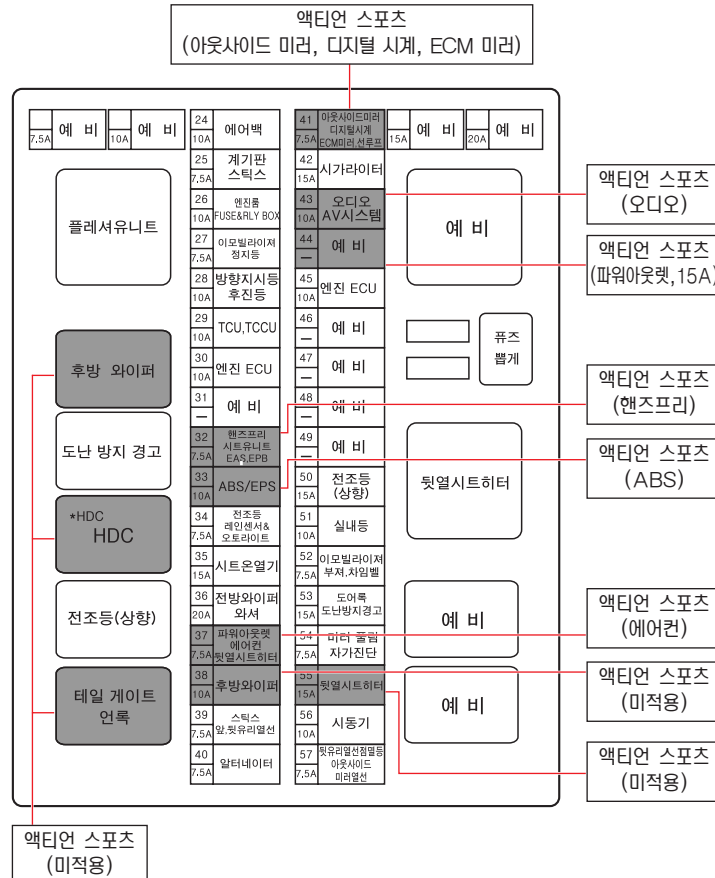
액티언 스포츠
(아웃사이드 미러, 디지털 시계, ECM 미러)

7.5A 예 비
10A 예 비
15A 예 비
20A 예 비

플레셔유니트

후방 와이퍼

도난 방지 경고

*HDC
HDC

전조등(상향)

테일 게이트 언록

| 24 10A | 에어백 |
|---|---|
| 25 7.5A | 계기판 스틱스 |
| 26 10A | 엔진룸 FUSE&RLY BOX |
| 27 7.5A | 이모빌라이저 점지등 |
| 28 10A | 방향지시등 후진등 |
| 29 10A | TCU,TCCU |
| 30 10A | 엔진 ECU |
| 31 — | 예 비 |
| 32 7.5A | 핸즈프리 시트유니트 EAS,EPB |
| 33 10A | ABS/EPS |
| 34 7.5A | 전조등 레인센서& 오토라이트 |
| 35 15A | 시트온열기 |
| 36 15A | 전방와이퍼 와셔 |
| 37 7.5A | 파워아웃렛 에어컨 뒷열시트히터 |
| 38 10A | 후방와이퍼 |
| 39 7.5A | 스틱스 앞,뒷유리열선 |
| 40 7.5A | 알터네이터 |

| 41 7.5A | 아웃사이드미러 디지털시계 ECM미러 선루프 |
|---|---|
| 42 15A | 시가라이터 |
| 43 10A | 오디오 AV시스템 |
| 44 — | 예 비 |
| 45 10A | 엔진 ECU |
| 46 — | 예 비 |
| 47 — | 예 비 |
| 48 — | 예 비 |
| 49 — | 예 비 |
| 50 15A | 전조등 (상향) |
| 51 10A | 실내등 |
| 52 10A | 이모빌라이저 부저,차임벨 |
| 53 15A | 도어록 도난방지경고 |
| 54 7.5A | 미러 폴딩 자가진단 |
| 55 15A | 뒷열시트히터 |
| 56 10A | 시동기 |
| 57 7.5A | 뒷유리열선점멸등 아웃사이드 미러열선 |

예 비

퓨즈 뽑게

뒷열시트히터

예 비

예 비

액티언 스포츠
(오디오)

액티언 스포츠
(파워아웃렛,15A)

액티언 스포츠
(핸즈프리)

액티언 스포츠
(ABS)

액티언 스포츠
(에어컨)

액티언 스포츠
(미적용)

액티언 스포츠
(미적용)

액티언 스포츠
(미적용)